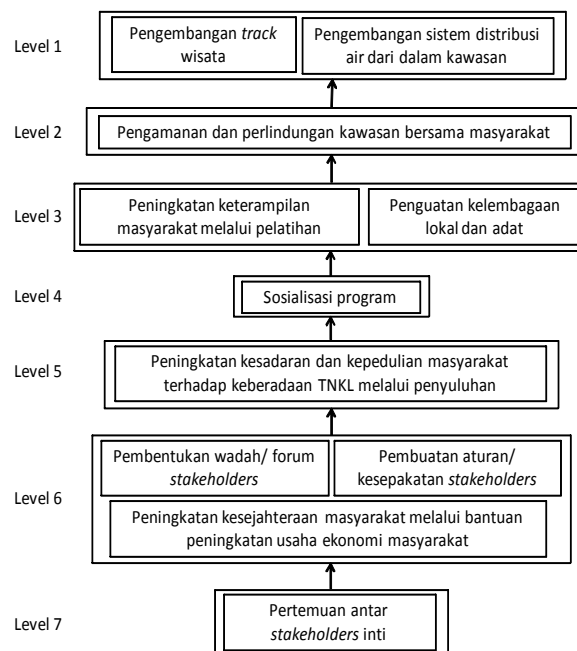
Level 1

Pengembangan *track* wisata

Pengembangan sistem distribusi air dari dalam kawasan

Level 2

Pengamanan dan perlindungan kawasan bersama masyarakat

Level 3

Peningkatan keterampilan masyarakat melalui pelatihan

Penguatan kelembagaan lokal dan adat

Level 4

Sosialisasi program

Level 5

Peningkatan kesadaran dan kepedulian masyarakat terhadap keberadaan TNKL melalui penyuluhan

Level 6

Pembentukan wadah/ forum *stakeholders*

Pembuatan aturan/ kesepakatan *stakeholders*

Peningkatan kesejahteraan masyarakat melalui bantuan peningkatan usaha ekonomi masyarakat

Level 7

Pertemuan antar *stakeholders* inti